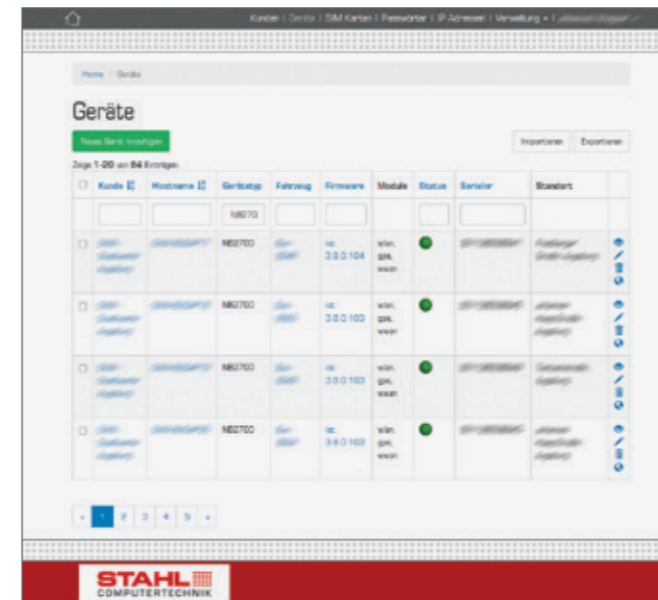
Kunden | Geräte | SIM Karten | Passwörter | IP Adressen | Verwaltung ▾ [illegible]

Home / Geräte

Geräte

Neues Gerät hinzufügen

Importieren Exportieren

Zeige 1-20 von 84 Einträgen.

| | Kunde | Hostname | Gerätetyp | Fahrzeug | Firmware | Module | Status | Seriennr | Standort | |
|---|---|---|---|---|---|---|---|---|---|---|
| | | | NB270 | | | | | | | |
| | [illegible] | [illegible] | NB2700 | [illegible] | nr. 3.8.0.104 | wlan, gps, wwan | | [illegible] | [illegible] | |
| | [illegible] | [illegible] | NB2700 | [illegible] | nr. 3.8.0.103 | wlan, gps, wwan | | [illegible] | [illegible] | |
| | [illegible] | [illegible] | NB2700 | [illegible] | nr. 3.8.0.103 | wlan, gps, wwan | | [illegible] | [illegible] | |
| | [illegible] | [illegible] | NB2700 | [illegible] | nr. 3.8.0.103 | wlan, gps, wwan | | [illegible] | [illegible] | |

« 1 2 3 4 5 »

STAHL
COMPUTERTECHNIK